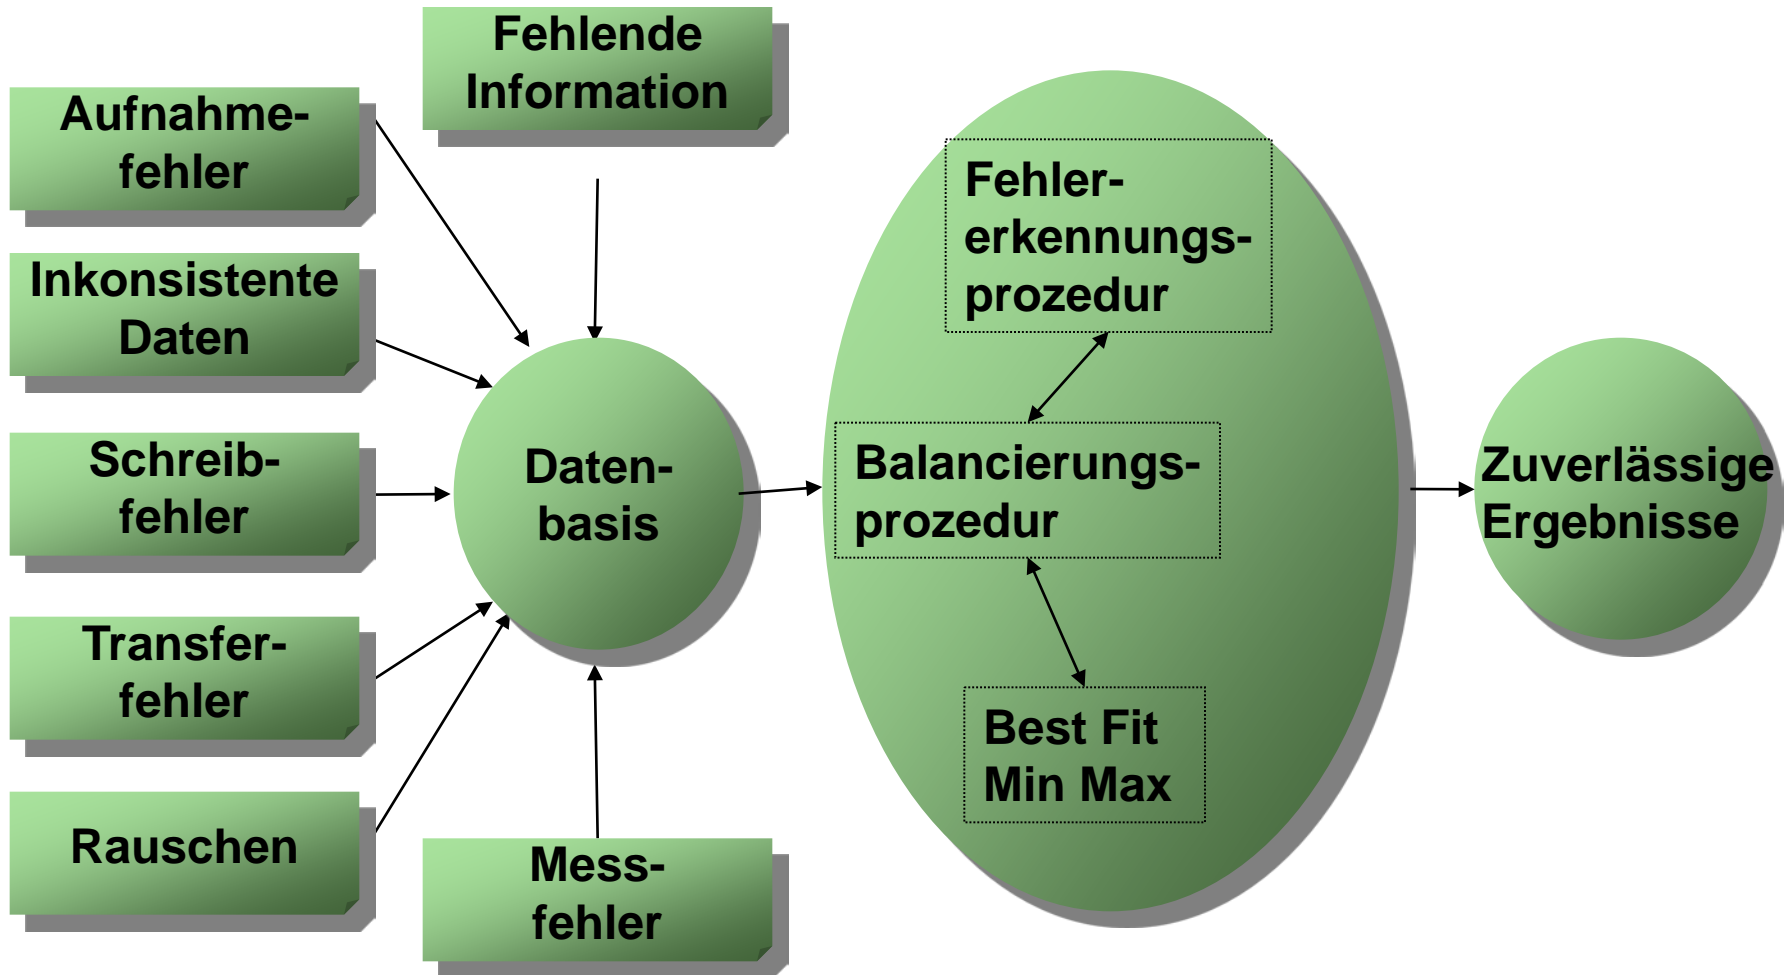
Fehlende Information

Aufnahme-fehler

Inkonsistente Daten

Schreib-fehler

Transfer-fehler

Rauschen

Mess-fehler

Daten-basis

Fehler-erkennungs-prozedur

Balancierungs-prozedur

Best Fit
Min Max

Zuverlässige Ergebnisse